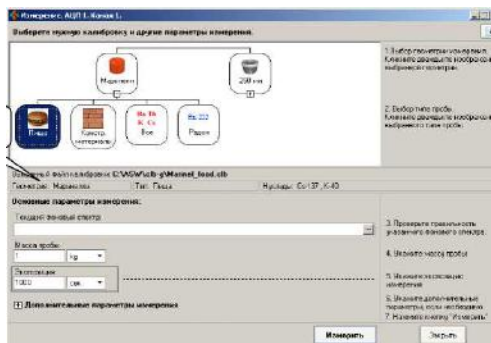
Измерение. АЦП 1. Канал 1.

Выберите нужную калибровку и другие параметры измерения.

Маринелли

250 мл

Пища

Констр. материалы

Ra Th K Cs Все

Ra 222 Радон

1. Выбор геометрии измерения. Кликните дважды по изображению выбранной геометрии.

2. Выбор типа пробы. Кликните дважды по изображению выбранной типа пробы.

Основной файл калибровки: C:\ASW\clb-y\Marinel_food.clb

Геометрия: Маринелли    Тип: Пища    Нуклиды: Cs-137, K-40

Основные параметры измерения:

Текущий фоновый спектр

Масса пробы

1    kg

Экспозиция

1000    сек

3. Проверьте правильность указанного фонового спектра.

4. Укажите массу пробы.

5. Укажите экспозицию измерения.

6. Укажите дополнительные параметры, если необходимо.

7. Нажмите кнопку "Измерить".

Дополнительные параметры измерения

Измерить

Закрыть